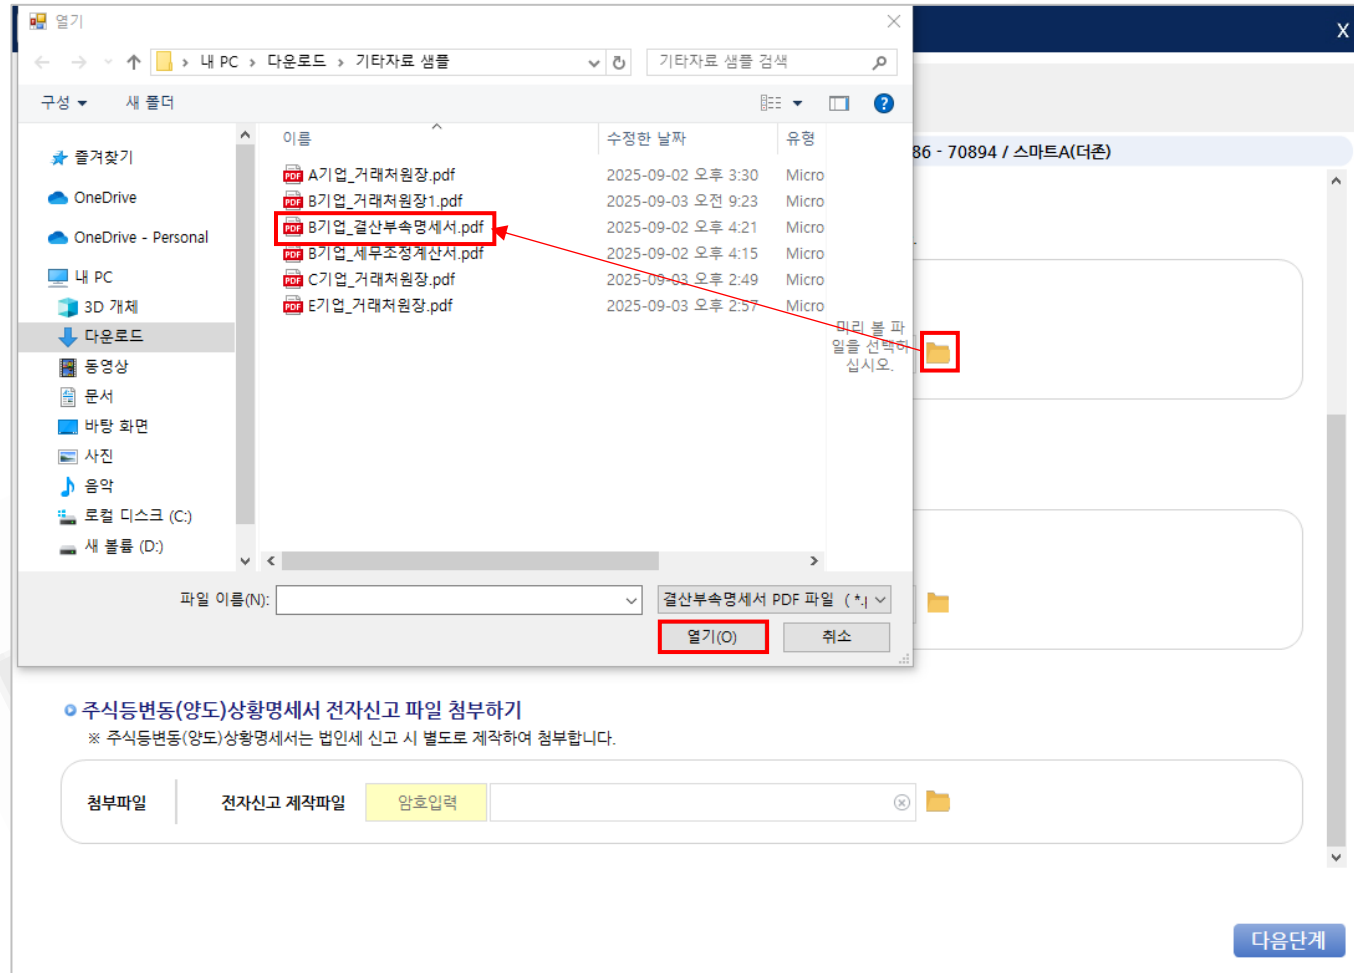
열기

내 PC > 다운로드 > 기타자료 샘플

기타자료 샘플 검색

구성 ▾ 새 폴더

즐겨찾기
OneDrive
OneDrive - Personal
내 PC
3D 개체
다운로드
동영상
문서
바탕 화면
사진
음악
로컬 디스크 (C:)
새 볼륨 (D:)

| 이름 | 수정한 날짜 | 유형 |
|---|---|---|
| A기업_거래처원장.pdf | 2025-09-02 오후 3:30 | Micro |
| B기업_거래처원장1.pdf | 2025-09-03 오전 9:23 | Micro |
| B기업_결산부속명세서.pdf | 2025-09-02 오후 4:21 | Micro |
| B기업_세무조정계산서.pdf | 2025-09-02 오후 4:15 | Micro |
| C기업_거래처원장.pdf | 2025-09-03 오후 2:49 | Micro |
| E기업_거래처원장.pdf | 2025-09-03 오후 2:57 | Micro |

미리 볼 파일을 선택하십시오.

파일 이름(N):
결산부속명세서 PDF 파일 (*.
열기(O) 취소

X

86 - 70894 / 스마트A(더존)

주식등변동(양도)상황명세서 전자신고 파일 첨부하기
※ 주식등변동(양도)상황명세서는 법인세 신고 시 별도로 제작하여 첨부합니다.

첨부파일 전자신고 제작파일 암호입력

다음단계